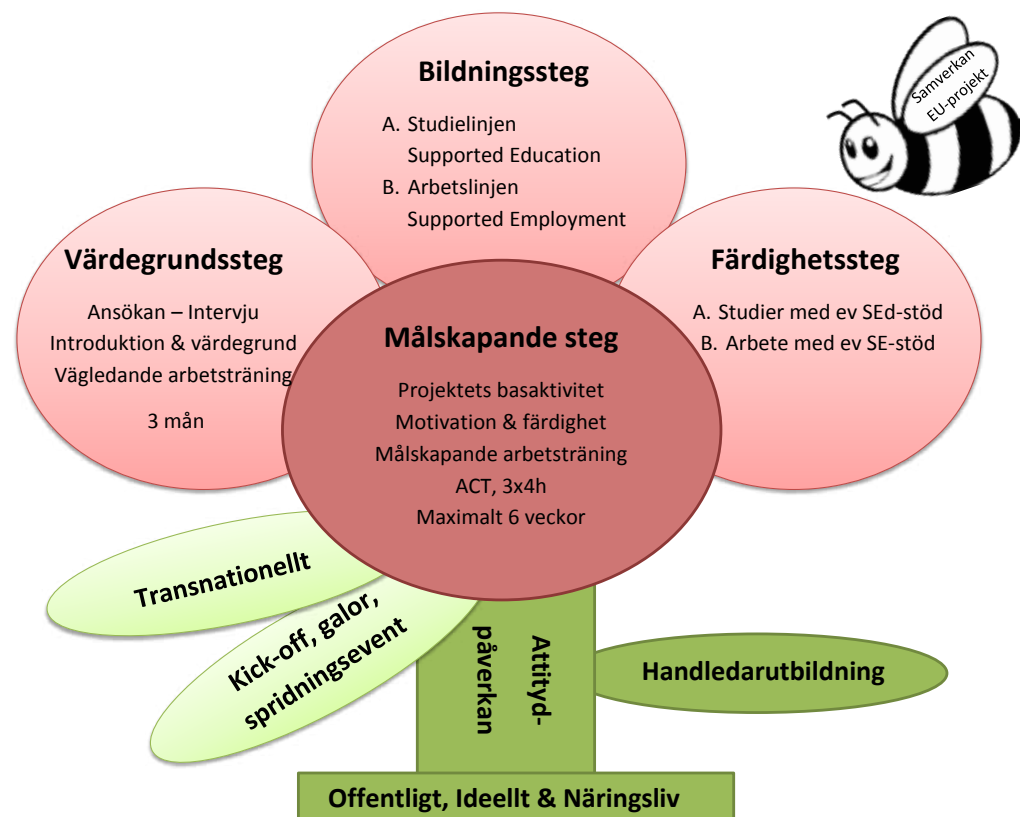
Bildningssteg

A. Studielinjen
Supported Education
B. Arbetslinjen
Supported Employment

Samverkan
EU-projekt

Värdegrundssteg

Ansökan – Intervju
Introduktion & värdegrund
Vägledande arbetsträning

3 mån

Färdighetssteg

A. Studier med ev SEd-stöd
B. Arbete med ev SE-stöd

Målskapande steg

Projektets basaktivitet
Motivation & färdighet
Målskapande arbetsträning
ACT, 3x4h
Maximalt 6 veckor

Transnationellt

Kick-off, galor, spridningsevent

Attitydpåverkan

Handledarutbildning

Offentligt, Ideellt & Näringsliv